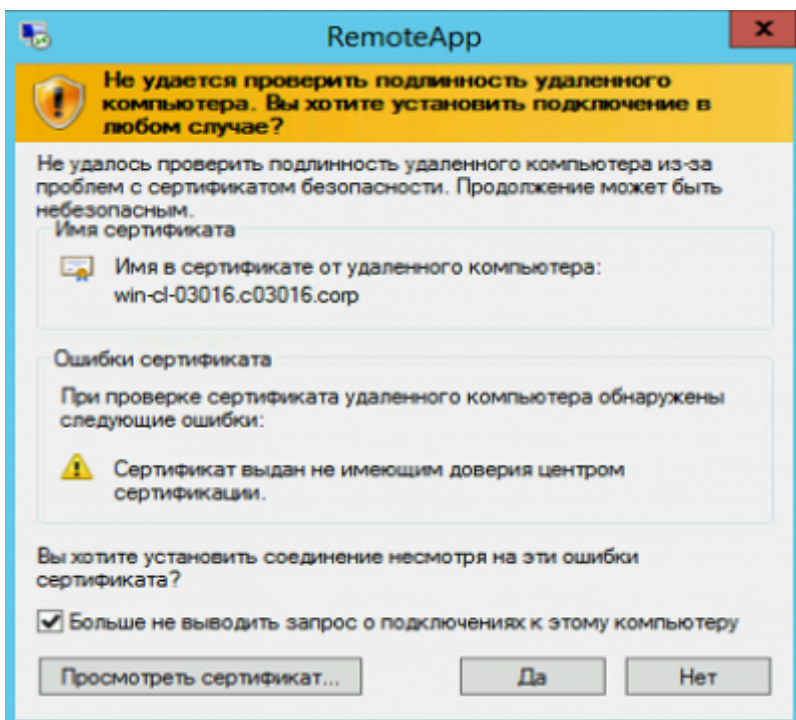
RemoteApp

x

Не удается проверить подлинность удаленного компьютера. Вы хотите установить подключение в любом случае?

Не удалось проверить подлинность удаленного компьютера из-за проблем с сертификатом безопасности. Продолжение может быть небезопасным.

Имя сертификата

Имя в сертификате от удаленного компьютера:
win-cl-03016.c03016.corp

Ошибки сертификата

При проверке сертификата удаленного компьютера обнаружены следующие ошибки:

Сертификат выдан не имеющим доверия центром сертификации.

Вы хотите установить соединение несмотря на эти ошибки сертификата?

Больше не выводить запрос о подключениях к этому компьютеру

Просмотреть сертификат...

Да

Нет